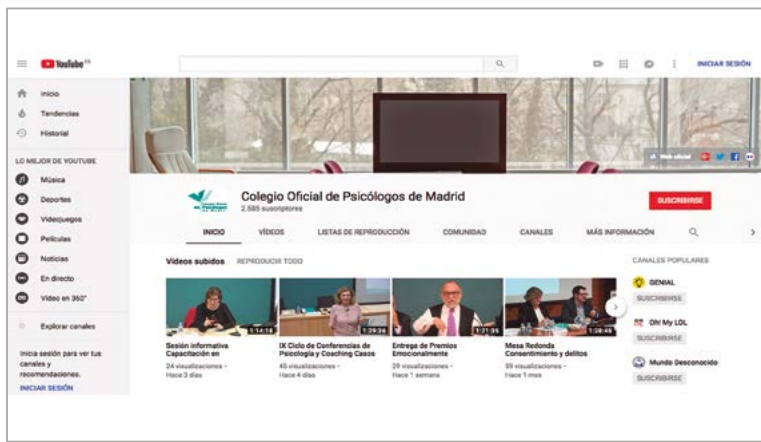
YouTube ES

INICIAR SESIÓN

Inicio
Tendencias
Historial

LO MEJOR DE YOUTUBE
Música
Deportes
Videojuegos
Películas
Noticias
En directo
Vídeo en 360°

Explorar canales

Inicia sesión para ver tus canales y recomendaciones.
INICIAR SESIÓN

Web oficial

Colegio Oficial de Psicólogos de Madrid
2.585 suscriptores

SUSCRIBIRSE

INICIO | VÍDEOS | LISTAS DE REPRODUCCIÓN | COMUNIDAD | CANALES | MÁS INFORMACIÓN

Vídeos subidos | REPRODUCIR TODO

1:14:16
Sesión informativa Capacitación en
24 visualizaciones · Hace 3 días

1:29:36
IX Ciclo de Conferencias de Psicología y Coaching Casos
45 visualizaciones · Hace 4 días

1:21:35
Entrega de Premios Emocionalmente
29 visualizaciones · Hace 1 semana

1:08:46
Mesa Redonda Consentimiento y delitos
99 visualizaciones · Hace 1 mes

CANALES POPULARES
GENIAL
SUSCRIBIRSE
Oh! My LOL
SUSCRIBIRSE
Mundo Desconocido
SUSCRIBIRSE